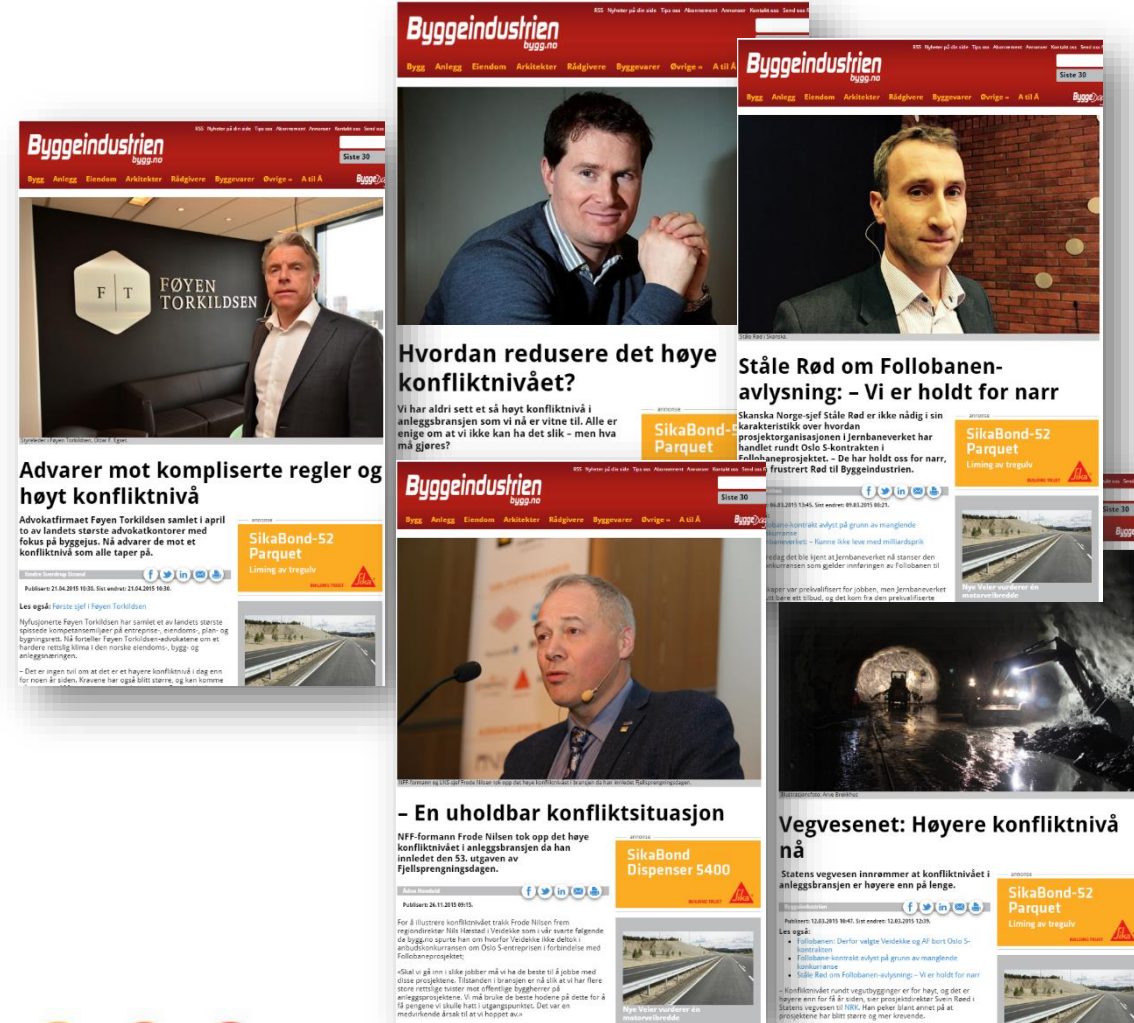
Byggeindustrien
bygg.no

RSS Nyheter på din side Tips oss Abonnement Annonser Kontakt oss Send oss

Siste 30

Bygg Anlegg Eiendom Arkitekter Rådgivere Byggevarer Øvrige » A til Å

FØYEN TORKILDSEN

Styreleder i Føyen Torkildsen, Otter F. Egset.

Advarer mot kompliserte regler og høyt konfliktnivå

Advokatfirmaet Føyen Torkildsen samlet i april to av landets største advokatkontorer med fokus på byggejus. Nå advarer de mot et konfliktnivå som alle taper på.

annonse

SikaBond-52 Parquet
Liming av treguly

Publisert: 21.04.2015 10:30. Sist endret: 21.04.2015 10:30.

Les også: Første sjef i Føyen Torkildsen

Nyfusjonerte Føyen Torkildsen har samlet et av landets største spissede kompetansemiljøer på entreprise-, eiendoms-, plan- og bygningsrett. Nå forteller Føyen Torkildsen-advokatene om et hardere rettslig klima i den norske eiendoms-, bygg- og anleggsnæringen.

– Det er ingen tvil om at det er et høyere konfliktnivå i dag enn for noen år siden. Kravene har også blitt større, og kan komme

Byggeindustrien
bygg.no

Bygg Anlegg Eiendom Arkitekter Rådgivere Byggevarer Øvrige » A til Å

Hvordan redusere det høye konfliktnivået?

Vi har aldri sett et så høyt konfliktnivå i anleggsbransjen som vi nå er vitne til. Alle er enige om at vi ikke kan ha det slik – men hva må gjøres?

annonse

SikaBond-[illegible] Parquet

Byggeindustrien
bygg.no

Siste 30

Bygg Anlegg Eiendom Arkitekter Rådgivere Byggevarer Øvrige » A til Å

Ståle Rød / Skanska.

Ståle Rød om Follobanen-avlysning: – Vi er holdt for narr

Skanska Norge-sjef Ståle Rød er ikke nådig i sin karakteristikk over hvordan prosjektorganisasjonen i Jernbaneverket har handlet rundt Oslo S-kontrakten i Follobaneprosjektet. – De har holdt oss for narr, frustrert Rød til Byggeindustrien.

annonse

SikaBond-52 Parquet
Liming av treguly

09.03.2015 13:45. Sist endret: 09.03.2015 00:21.

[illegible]bane-kontrakt avlyst på grunn av manglende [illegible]kurranse
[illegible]baneverket – Kunne ikke leve med milliardsprik

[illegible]redag det ble kjent at Jernbaneverket nå stanser den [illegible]konkurransen som gjelder innføringen av Follobanen til

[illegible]kaper var prekvalifisert for jobben, men Jernbaneverket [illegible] bare ett tilbud, og det kom fra den prekvalifiserte

Nye Veier vurderer én motorveibredde

Byggeindustrien
bygg.no

Siste 30

Bygg Anlegg Eiendom Arkitekter Rådgivere Byggevarer Øvrige » A til Å

NFF-formann og LNS-sjef Frode Nilsen tok opp det høye konfliktnivået i bransjen da han innledet Fjellsprengningsdagen.

– En uholdbar konfliktsituasjon

NFF-formann Frode Nilsen tok opp det høye konfliktnivået i anleggsbransjen da han innledet den 53. utgaven av Fjellsprengningsdagen.

annonse

SikaBond Dispenser 5400

Publisert: 26.11.2015 09:15.

For å illustrere konfliktnivået trakk Frode Nilsen frem regiondirektør Nils Hæstad i Veidekke som i vår svarte følgende da bygg.no spurte han om hvorfor Veidekke ikke deltok i anbudskonkurransen om Oslo S-entreprisen i forbindelse med Follobaneprosjektet:

«Skal vi gå inn i slike jobber må vi ha de beste til å jobbe med disse prosjektene. Tilstanden i bransjen er nå slik at vi har flere store rettslige tvister mot offentlige byggherrer på anleggsprosjektene. Vi må bruke de beste hodene på dette for å få pengene vi skulle hatt i utgangspunktet. Det var en medvirkende årsak til at vi hoppet av.»

Nye Veier vurderer én motorveibredde

Siste 30

Illustrasjonsfoto: Arve Brekkhus

Vegvesenet: Høyere konfliktnivå nå

Statens vegvesen innrømmer at konfliktnivået i anleggsbransjen er høyere enn på lenge.

annonse

SikaBond-52 Parquet
Liming av treguly

Publisert: 12.03.2015 10:47. Sist endret: 12.03.2015 12:19.

Les også:
• Follobanen: Derfor valgte Veidekke og AF bort Oslo S-kontrakten
• Follobane-kontrakt avlyst på grunn av manglende konkurranse
• Ståle Rød om Follobanen-avlysning – Vi er holdt for narr

– Konfliktnivået rundt vegutbygginger er for høyt, og det er høyere enn for få år siden, sier prosjektdirektør Svein Røed i Statens vegvesen til NRK. Han peker blant annet på at prosjektene har blitt større og mer krevende.